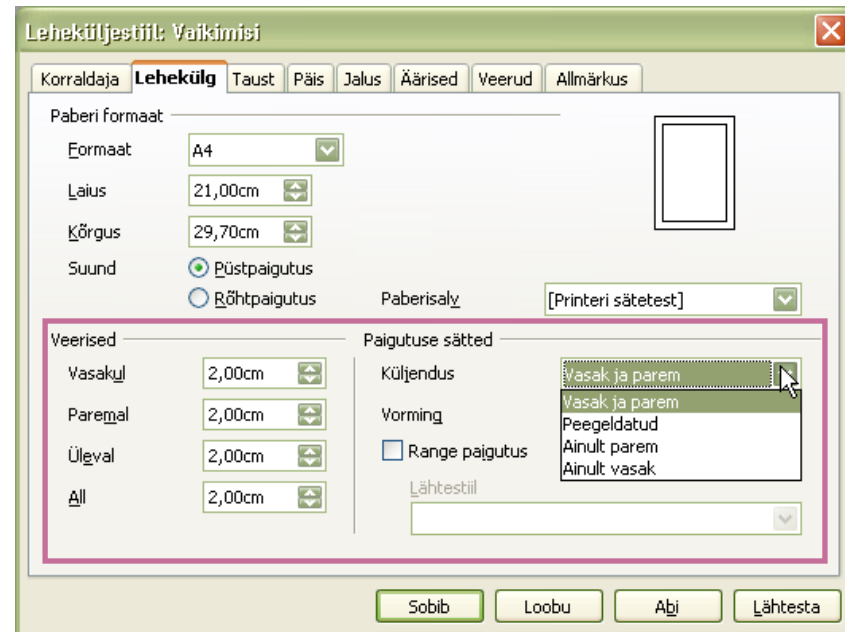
Leheküljestiil: Vaikimisi

Korraldaja | Lehekülg | Taust | Päis | Jalus | Äärised | Veerud | Allmärkus

Paberi formaat
Formaat A4
Laius 21,00cm
Kõrgus 29,70cm
Suund
Püstpaigutus
Rõhtpaigutus
Paberisalv [Printeri sätetest]

Veerised
Vasakul 2,00cm
Paremal 2,00cm
Üleval 2,00cm
All 2,00cm

Paigutuse sätted
Küljendus Vasak ja parem
Vorming
Range paigutus
Lähtestiil
Vasak ja parem
Peegeldatud
Ainult parem
Ainult vasak

Sobib
Loobu
Abi
Lähtesta